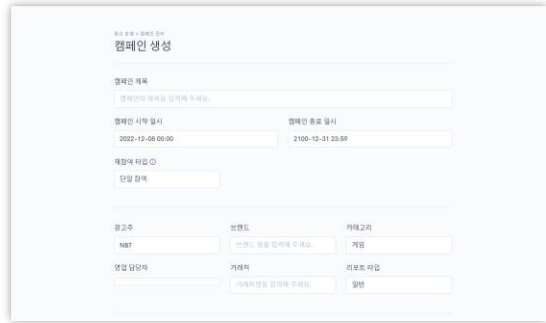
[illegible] > 캠페인 관리
캠페인 생성

캠페인 제목
캠페인의 제목을 입력해 주세요.

캠페인 시작 일시
2022-12-08 00:00

캠페인 종료 일시
2100-12-31 23:59

재참여 타입 ⓘ
단일 참여

광고주
NBT

브랜드
브랜드 명을 입력해 주세요.

카테고리
게임

영업 담당자

거래처
거래처명을 입력해 주세요.

리포트 타입
일반